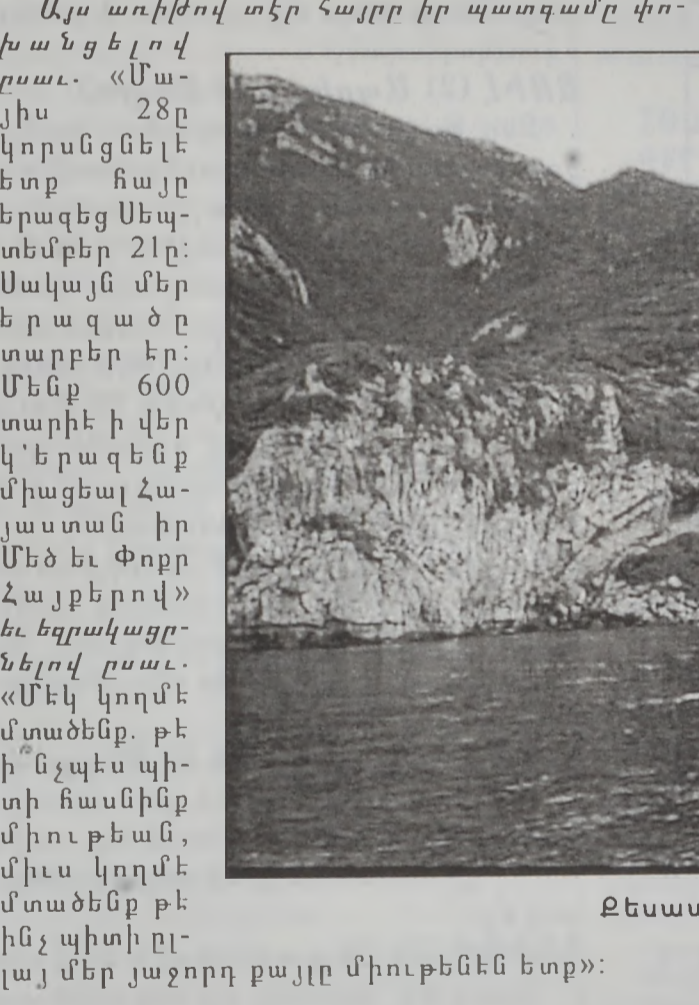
Այս առիթով տէր հայրը իր պատգամը փոխանցելով ըսաւ. «Մաjիս 28ը կորսնցնելէ ետք հայը երազեց Սեպտեմբեր 21ը: Սակայն մեր երազածը տարբեր էր: Մենք 600 տարիէ ի վեր կ'երազենք միացեալ Հայաստան իր Մեծ եւ Փոքր Հայքերով» եւ եզրակացնելով ըսաւ. «Մէկ կողմէ մտածենք. թէ ի՞նչպէս պիտի հասնինք միութեան, միւս կողմէ մտածենք թէ ինչ պիտի ըլլայ մեր յաջորդ քայլը միութենէն ետք»:

Քեսա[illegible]